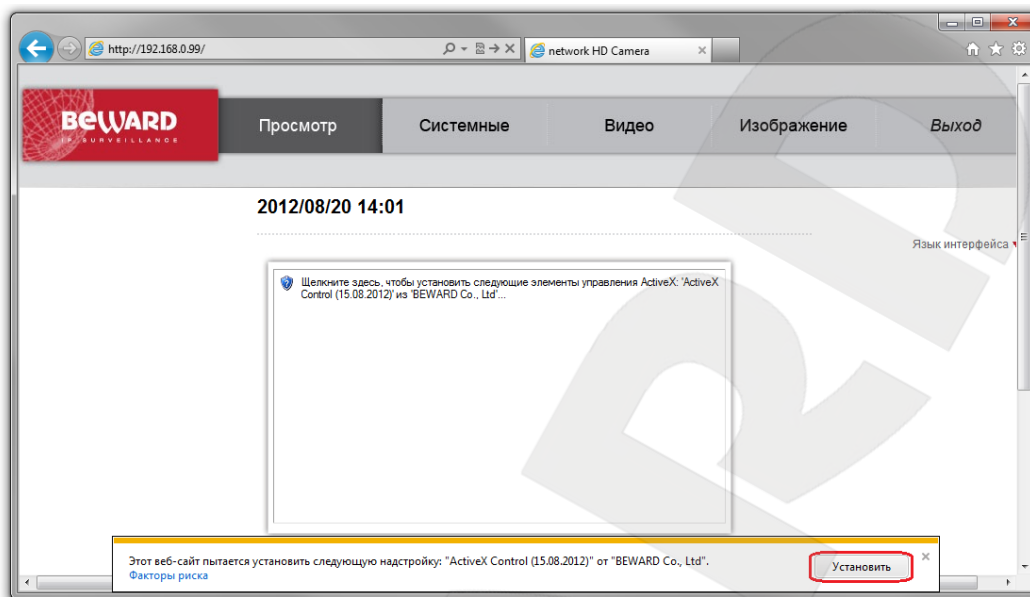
http://192.168.0.99/
network HD Camera

BEWARD
IP SURVEILLANCE

Просмотр
Системные
Видео
Изображение
Выход

2012/08/20 14:01

Язык интерфейса

Щелкните здесь, чтобы установить следующие элементы управления ActiveX: 'ActiveX Control (15.08.2012)' из 'BEWARD Co., Ltd'...

Этот веб-сайт пытается установить следующую надстройку: "ActiveX Control (15.08.2012)" от "BEWARD Co., Ltd".
Факторы риска

Установить